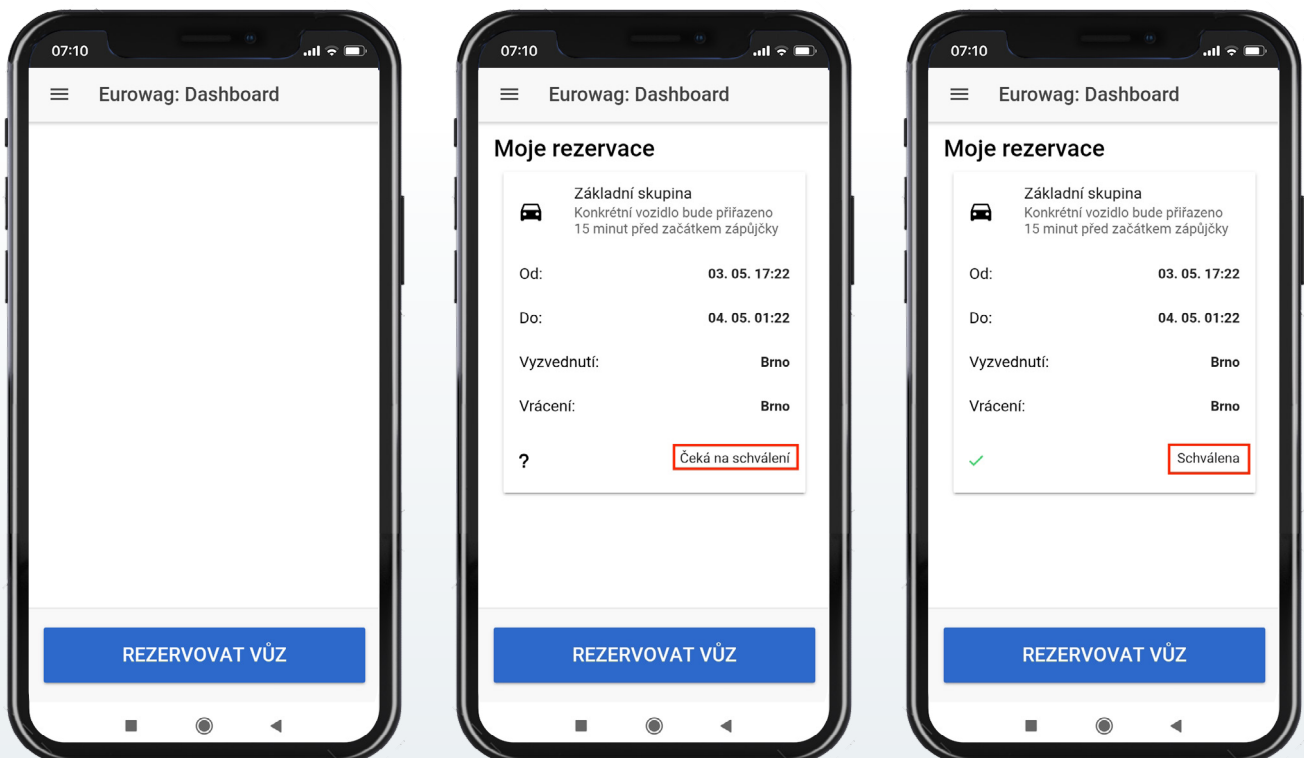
07:10

Eurowag: Dashboard

REZERVOVAT VŮZ

07:10

Eurowag: Dashboard

Moje rezervace

Základní skupina
Konkrétní vozidlo bude přiřazeno 15 minut před začátkem zápůjčky

Od: 03. 05. 17:22

Do: 04. 05. 01:22

Vyzvednutí: Brno

Vrácení: Brno

? Čeká na schválení

REZERVOVAT VŮZ

07:10

Eurowag: Dashboard

Moje rezervace

Základní skupina
Konkrétní vozidlo bude přiřazeno 15 minut před začátkem zápůjčky

Od: 03. 05. 17:22

Do: 04. 05. 01:22

Vyzvednutí: Brno

Vrácení: Brno

✓ Schválena

REZERVOVAT VŮZ